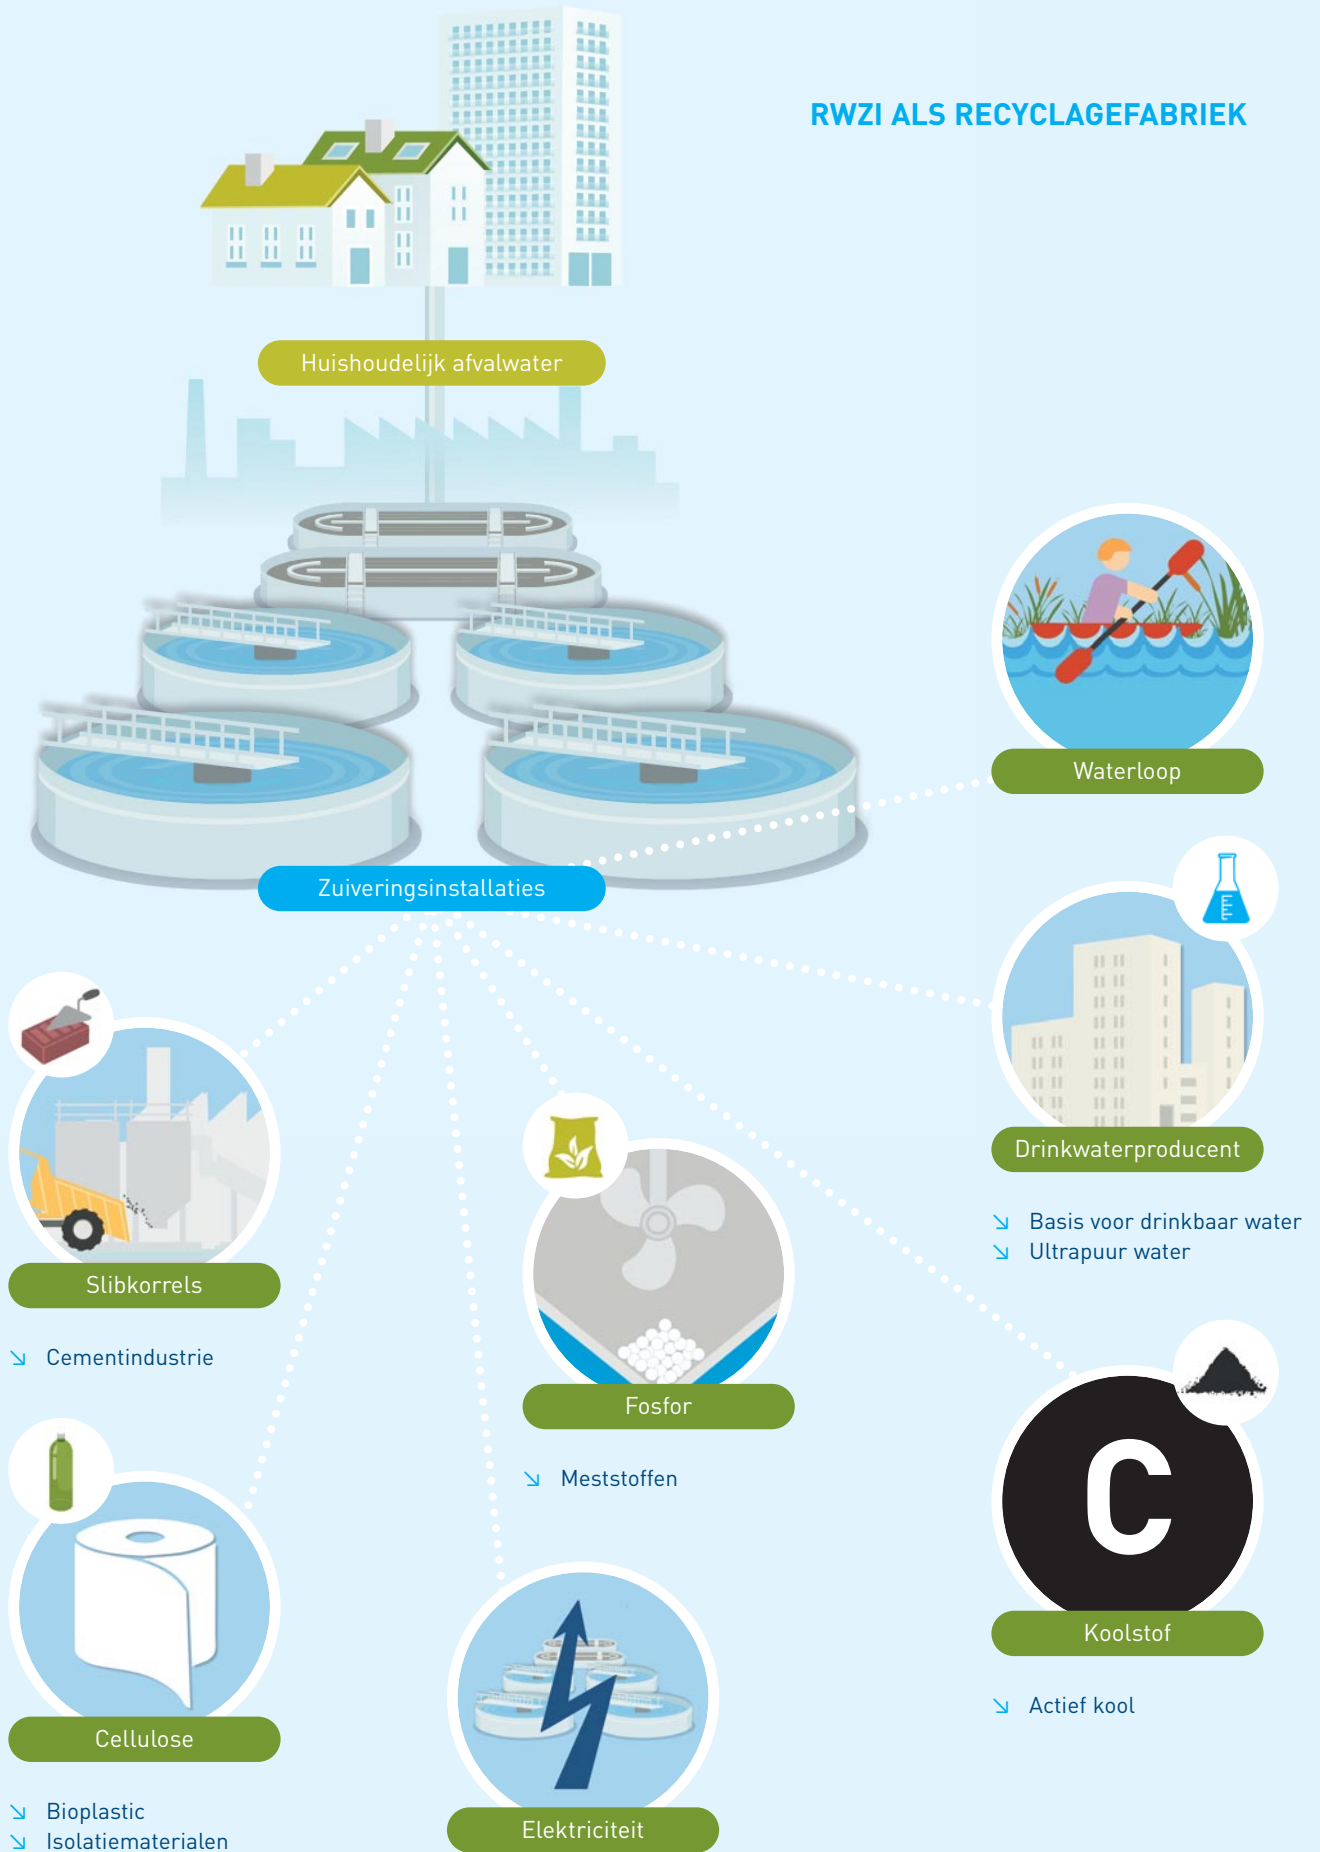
RWZI ALS RECYCLAGEFABRIEK

Huishoudelijk afvalwater

Zuiveringsinstallaties

Waterloop

Drinkwaterproducent

↘ Basis voor drinkbaar water
↘ Ultrapuur water

Slibkorrels

↘ Cementindustrie

Fosfor

↘ Meststoffen

C

Koolstof

↘ Actief kool

Cellulose

↘ Bioplastic
↘ Isolatiematerialen

Elektriciteit